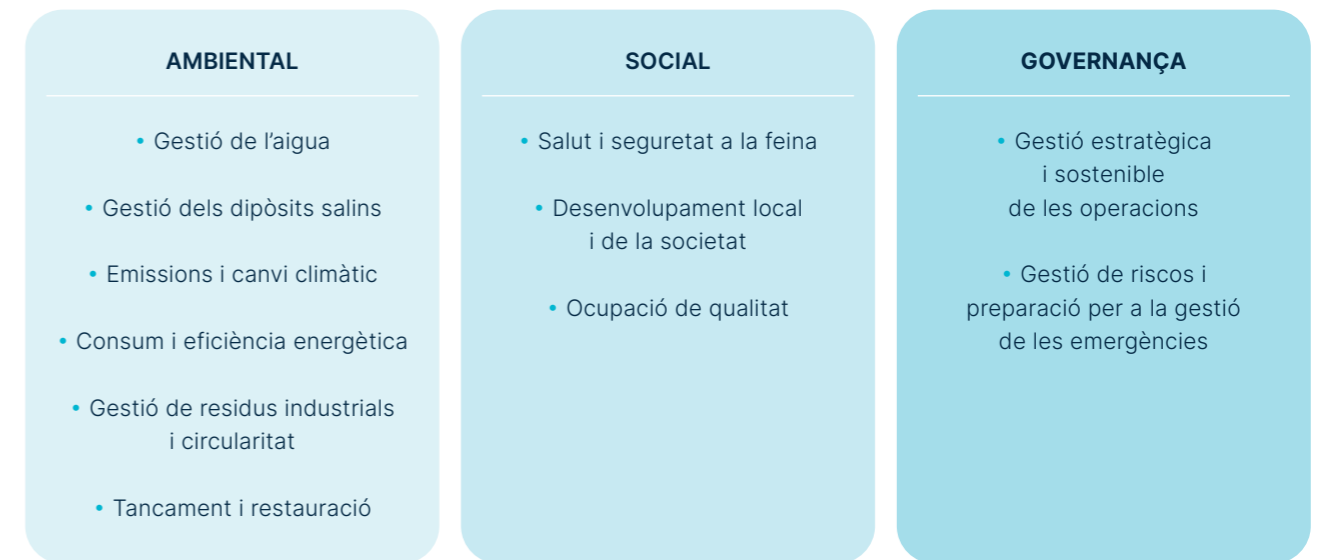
AMBIENTAL

• Gestió de l’aigua

• Gestió dels dipòsits salins

• Emissions i canvi climàtic

• Consum i eficiència energètica

• Gestió de residus industrials i circularitat

• Tancament i restauració

SOCIAL

• Salut i seguretat a la feina

• Desenvolupament local i de la societat

• Ocupació de qualitat

GOVERNANÇA

• Gestió estratègica i sostenible de les operacions

• Gestió de riscos i preparació per a la gestió de les emergències